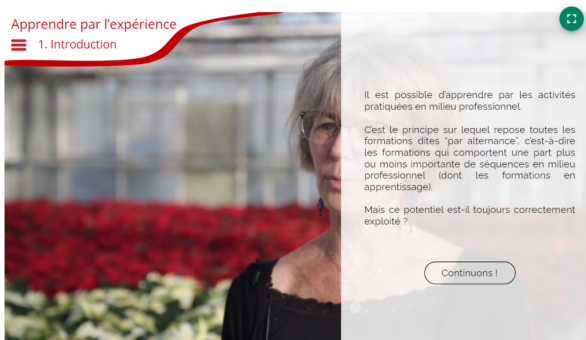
Apprendre par l'expérience

1. Introduction

Il est possible d'apprendre par les activités pratiquées en milieu professionnel.

C'est le principe sur lequel repose toutes les formations dites "par alternance", c'est-à-dire les formations qui comportent une part plus ou moins importante de séquences en milieu professionnel (dont les formations en apprentissage).

Mais ce potentiel est-il toujours correctement exploité ?

Continuons !